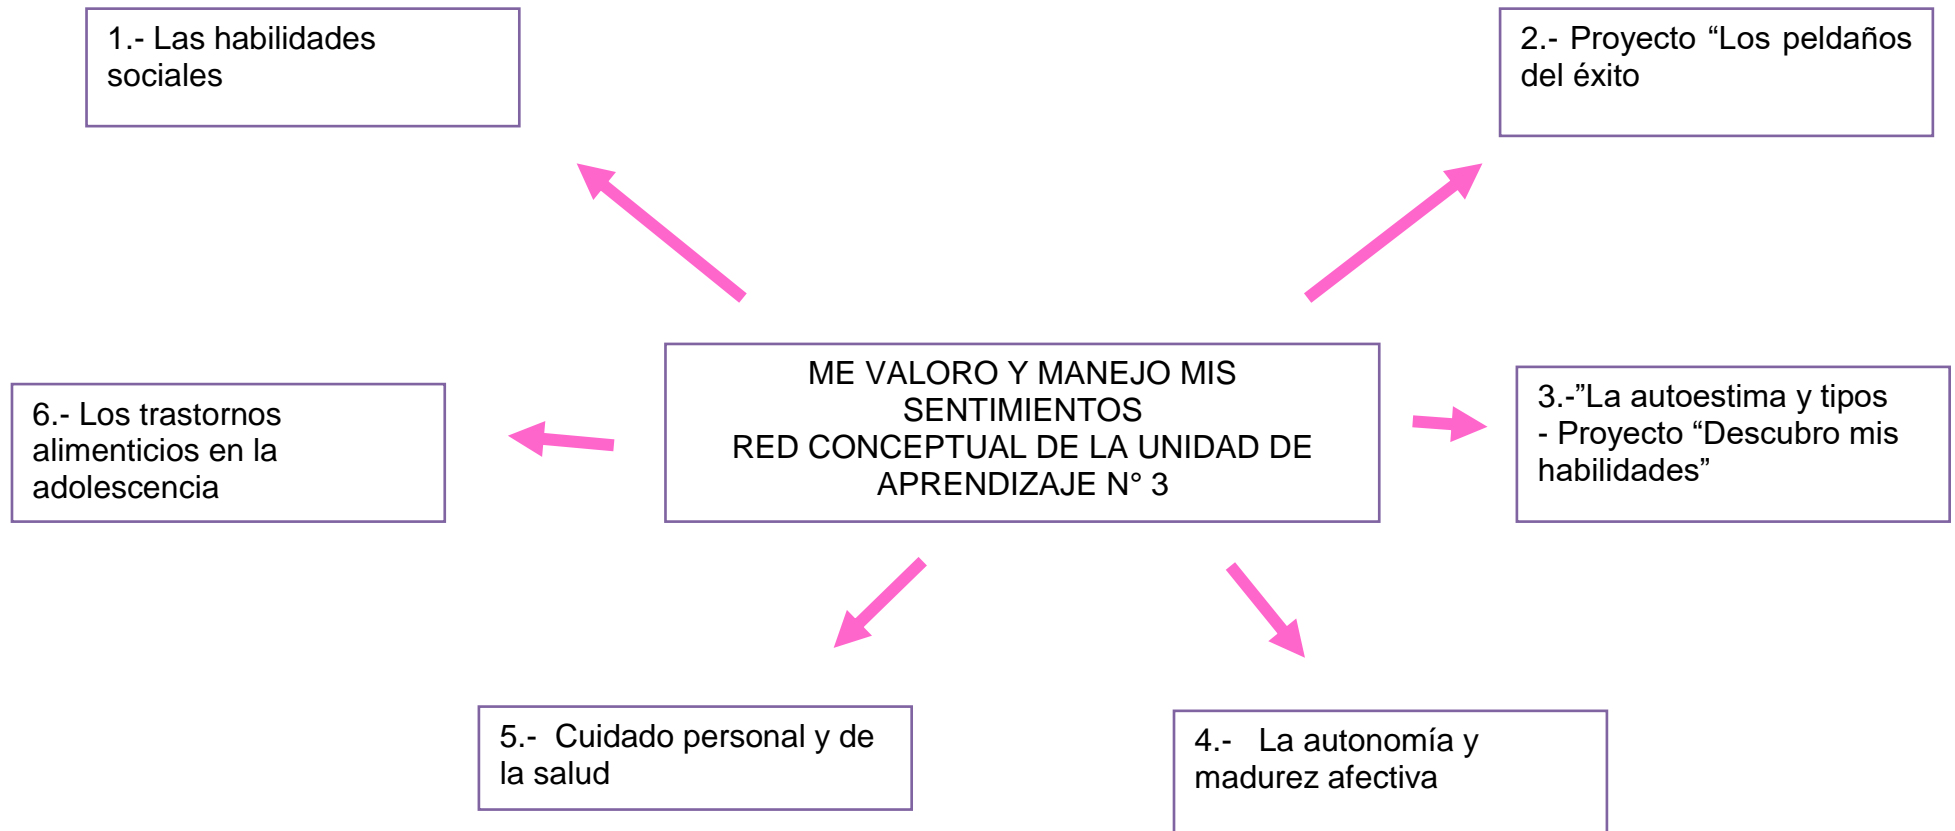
1.- Las habilidades sociales

2.- Proyecto “Los peldaños del éxito

ME VALORO Y MANEJO MIS SENTIMIENTOS
RED CONCEPTUAL DE LA UNIDAD DE APRENDIZAJE N° 3

6.- Los trastornos alimenticios en la adolescencia

3.-”La autoestima y tipos
- Proyecto “Descubro mis habilidades”

5.- Cuidado personal y de la salud

4.- La autonomía y madurez afectiva